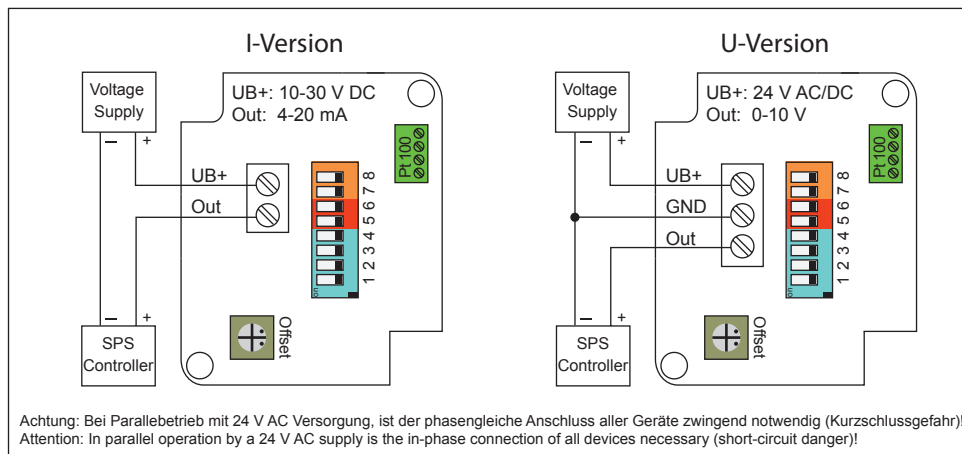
I-Version

Voltage Supply

–
+

UB+: 10-30 V DC
Out: 4-20 mA

Pt 100

UB+
Out

1 2 3 4 5 6 7 8

–
+

SPS Controller

Offset

U-Version

Voltage Supply

–
+

UB+: 24 V AC/DC
Out: 0-10 V

Pt 100

UB+
GND
Out

1 2 3 4 5 6 7 8

–
+

SPS Controller

Offset

Achtung: Bei Parallebetrieb mit 24 V AC Versorgung, ist der phasengleiche Anschluss aller Geräte zwingend notwendig (Kurzschlussgefahr)!
Attention: In parallel operation by a 24 V AC supply is the in-phase connection of all devices necessary (short-circuit danger)!